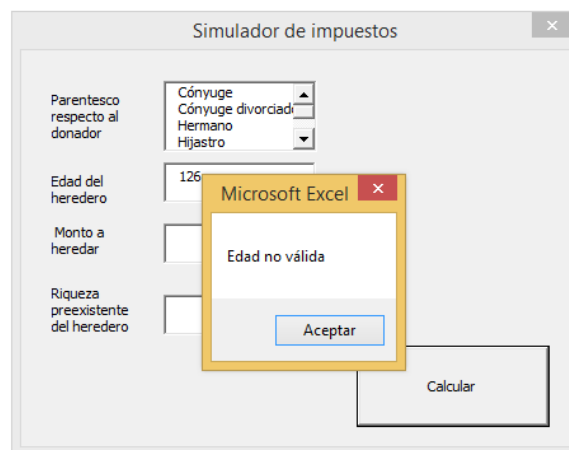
Simulador de impuestos

Parentesco respecto al donador

Cónyuge
Cónyuge divorciado
Hermano
Hijastro

Edad del heredero

126

Monto a heredar

Riqueza preexistente del heredero

Microsoft Excel

Edad no válida

Aceptar

Calcular